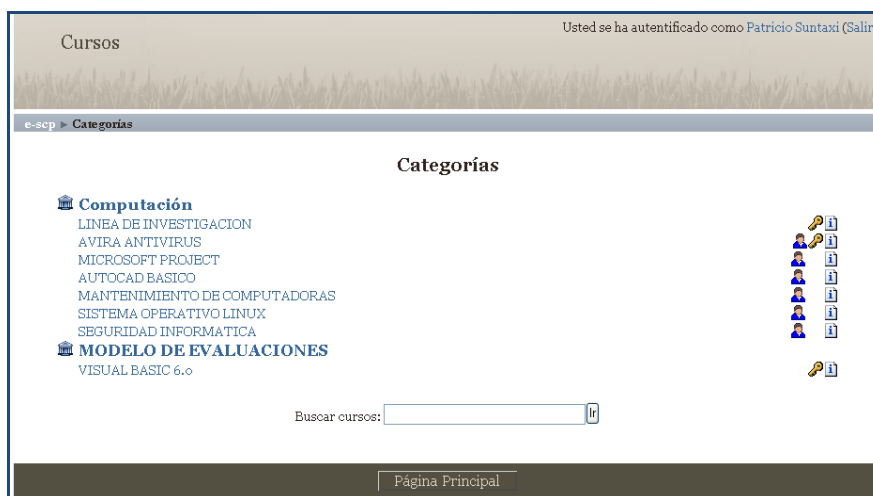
Cursos

Usted se ha autentificado como Patricio Suntaxi (Salir

e-scp ► Categorías

Categorías

Computación
LINEA DE INVESTIGACION
AVIRA ANTIVIRUS
MICROSOFT PROJECT
AUTOCAD BASICO
MANTENIMIENTO DE COMPUTADORAS
SISTEMA OPERATIVO LINUX
SEGURIDAD INFORMATICA
MODELO DE EVALUACIONES
VISUAL BASIC 6.0

Buscar cursos: Ir

Página Principal